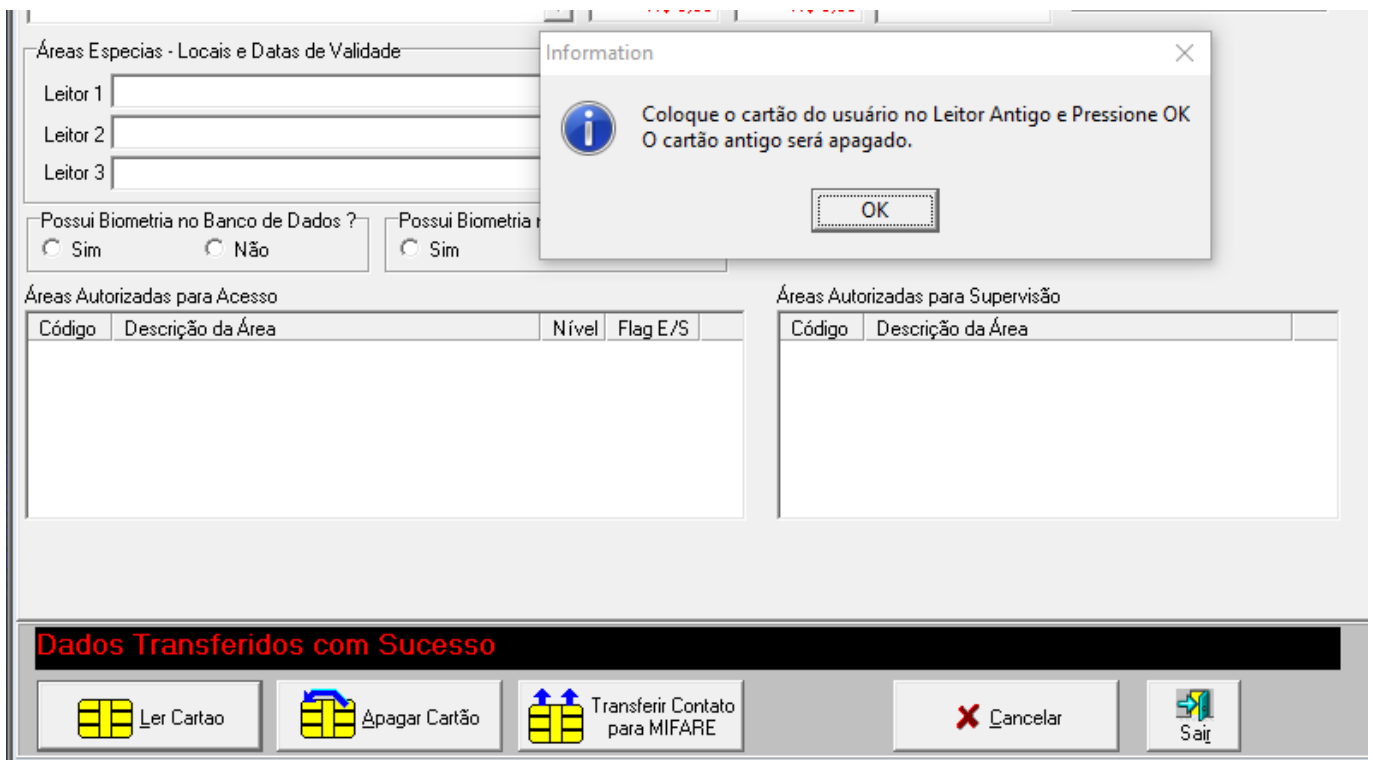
Áreas Especias - Locais e Datas de Validade
Leitor 1
Leitor 2
Leitor 3

Possui Biometria no Banco de Dados ?
Sim Não

Possui Biometria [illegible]
Sim

Information

Coloque o cartão do usuário no Leitor Antigo e Pressione OK
O cartão antigo será apagado.

OK

Áreas Autorizadas para Acesso

| Código | Descrição da Área | Nível | Flag E/S |
|---|---|---|---|

Áreas Autorizadas para Supervisão

| Código | Descrição da Área |
|---|---|

Dados Transferidos com Sucesso

Ler Cartao
Apagar Cartão
Transferir Contato para MIFARE
Cancelar
Sair